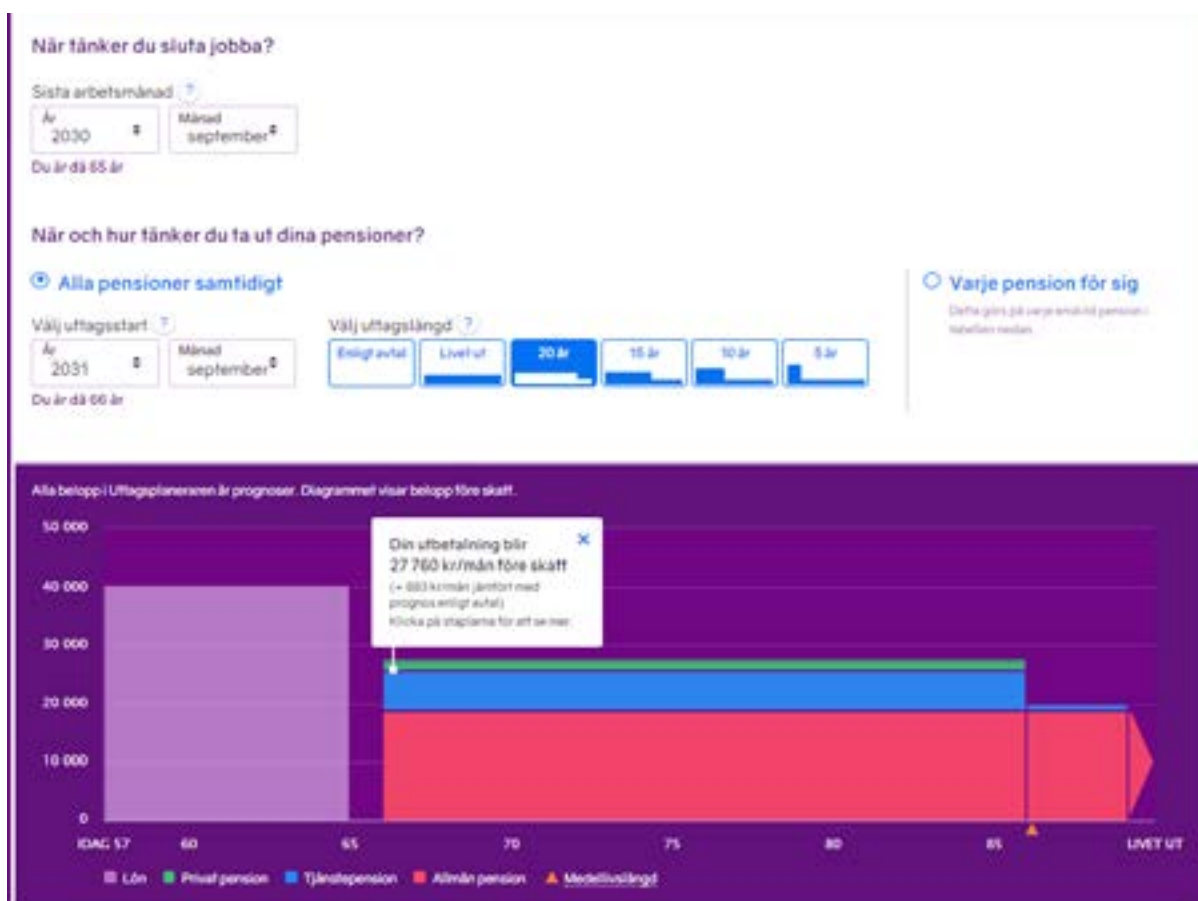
När tänker du sluta jobba?

Sista arbetsmånad ?

År 2030

Månad september

Du är då 65 år

När och hur tänker du ta ut dina pensioner?

Alla pensioner samtidigt

Välj uttagsstart ?

År 2031

Månad september

Du är då 66 år

Välj uttagslängd ?

Enligt avtal

Livet ut

20 år

15 år

10 år

5 år

Varje pension för sig

Detta görs på varje enskild pension i tabellen nedan.

Alla belopp i Uttagsplaneraren är prognoser. Diagrammet visar belopp före skatt.

50 000

40 000

30 000

20 000

10 000

0

Din utbetalning blir 27 760 kr/mån före skatt

(+ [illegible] kr/mån jämfört med prognos enligt avtal)

Klicka på staplarna för att se mer.

IDAG 57

60

65

70

75

80

85

LIVET UT

Lön

Privat pension

Tjänstepension

Allmän pension

Medellivslängd